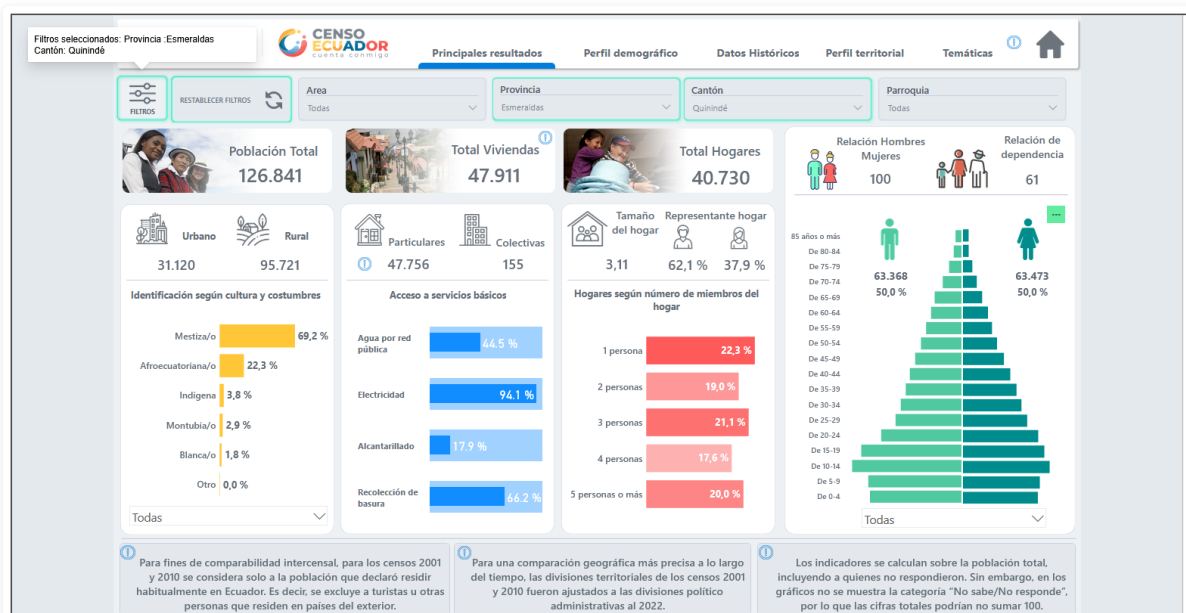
Filtros seleccionados: Provincia :Esmeraldas
Cantón: Quinindé

CENSO ECUADOR cuenta conmigo

Principales resultados | Perfil demográfico | Datos Históricos | Perfil territorial | Temáticas

FILTROS | RESTABLECER FILTROS

Area: Todas
Provincia: Esmeraldas
Cantón: Quinindé
Parroquia: Todas

Población Total 126.841
Total Viviendas 47.911
Total Hogares 40.730

Relación Hombres Mujeres 100
Relación de dependencia 61

Urbano 31.120
Rural 95.721

Particulares 47.756
Colectivas 155

Tamaño del hogar 3,11
Representante hogar 62,1 % 37,9 %

Identificación según cultura y costumbres

| Mestiza/o | 69,2 % |
|---|---|
| Afroecuatoriana/o | 22,3 % |
| Indígena | 3,8 % |
| Montubia/o | 2,9 % |
| Blanca/o | 1,8 % |
| Otro | 0,0 % |

Todas

Acceso a servicios básicos

| Agua por red pública | 44.5 % |
|---|---|
| Electricidad | 94.1 % |
| Alcantarillado | 17.9 % |
| Recolección de basura | 66.2 % |

Hogares según número de miembros del hogar

| 1 persona | 22,3 % |
|---|---|
| 2 personas | 19,0 % |
| 3 personas | 21,1 % |
| 4 personas | 17,6 % |
| 5 personas o más | 20,0 % |

63.368 50,0 %
63.473 50,0 %

85 años o más
De 80-84
De 75-79
De 70-74
De 65-69
De 60-64
De 55-59
De 50-54
De 45-49
De 40-44
De 35-39
De 30-34
De 25-29
De 20-24
De 15-19
De 10-14
De 5-9
De 0-4

Todas

Para fines de comparabilidad intercensal, para los censos 2001 y 2010 se considera solo a la población que declaró residir habitualmente en Ecuador. Es decir, se excluye a turistas u otras personas que residen en países del exterior.

Para una comparación geográfica más precisa a lo largo del tiempo, las divisiones territoriales de los censos 2001 y 2010 fueron ajustados a las divisiones político administrativas al 2022.

Los indicadores se calculan sobre la población total, incluyendo a quienes no respondieron. Sin embargo, en los gráficos no se muestra la categoría "No sabe/No responde", por lo que las cifras totales podrían no sumar 100.